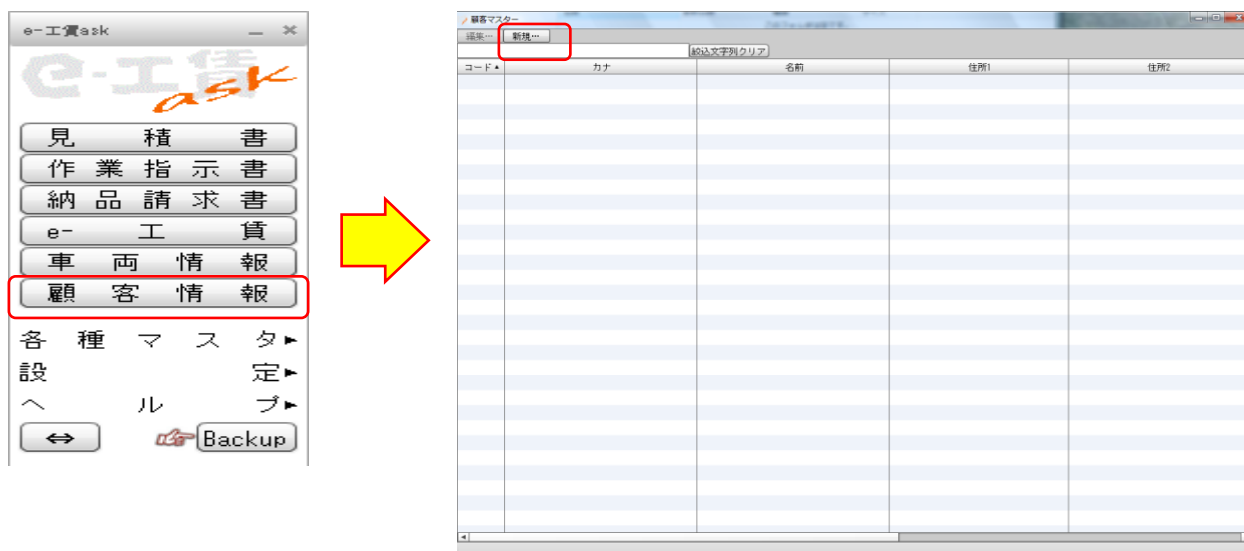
e-工賃ask

e-工賃 ask

見積書
作業指示書
納品請求書
e-工賃
車両情報
顧客情報
各種マスタ►
設定►
ヘルプ►
⇔
Backup

顧客マスター
編集…
新規…
絞込文字列クリア

| コード▲ | カナ | 名前 | 住所1 | 住所2 |
|---|---|---|---|---|